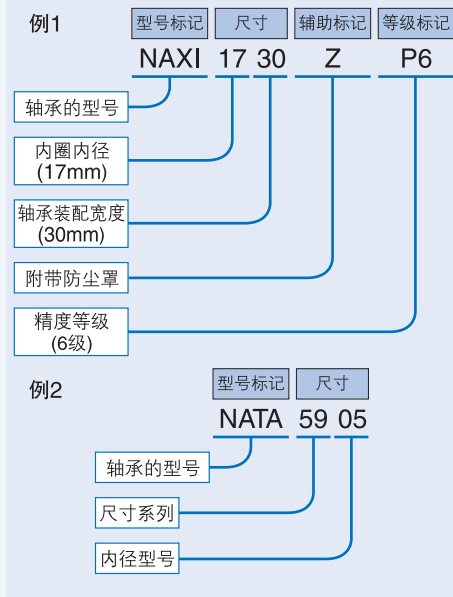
例1

| 型号标记 | 尺寸 | 辅助标记 | 等级标记 |
|---|---|---|---|
| NAXI | 17 30 | Z | P6 |

轴承的型号

内圈内径 (17mm)

轴承装配宽度 (30mm)

附带防尘罩

精度等级 (6级)

例2

| 型号标记 | 尺寸 |
|---|---|
| NATA | 59 05 |

轴承的型号

尺寸系列

内径型号